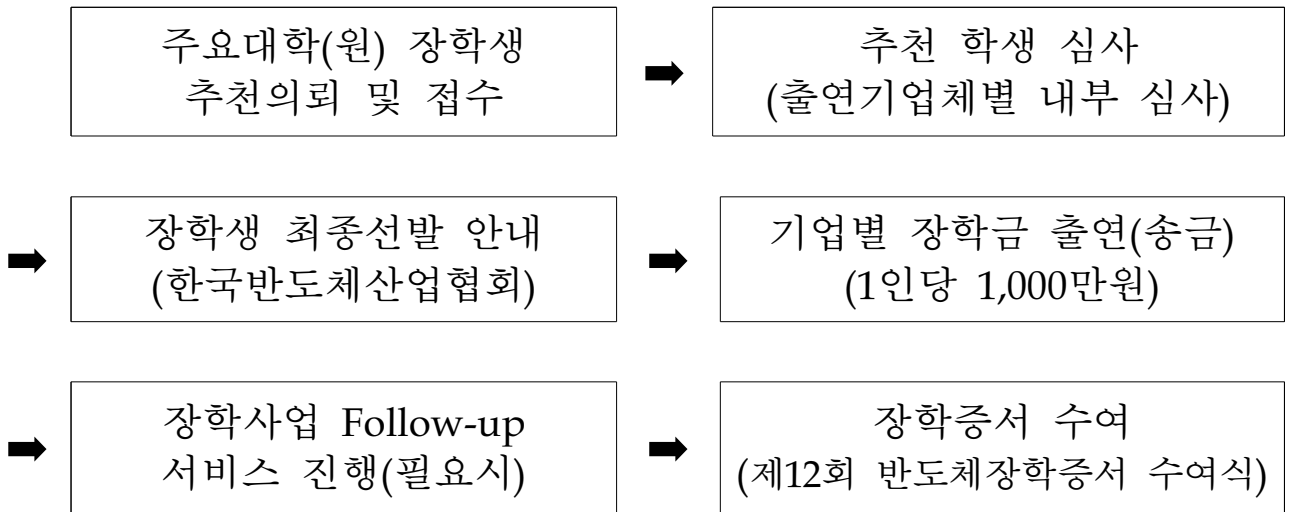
주요대학(원) 장학생 추천의뢰 및 접수

➡

추천 학생 심사 (출연기업체별 내부 심사)

➡

장학생 최종선발 안내 (한국반도체산업협회)

➡

기업별 장학금 출연(송금) (1인당 1,000만원)

➡

장학사업 Follow-up 서비스 진행(필요시)

➡

장학증서 수여 (제12회 반도체장학증서 수여식)